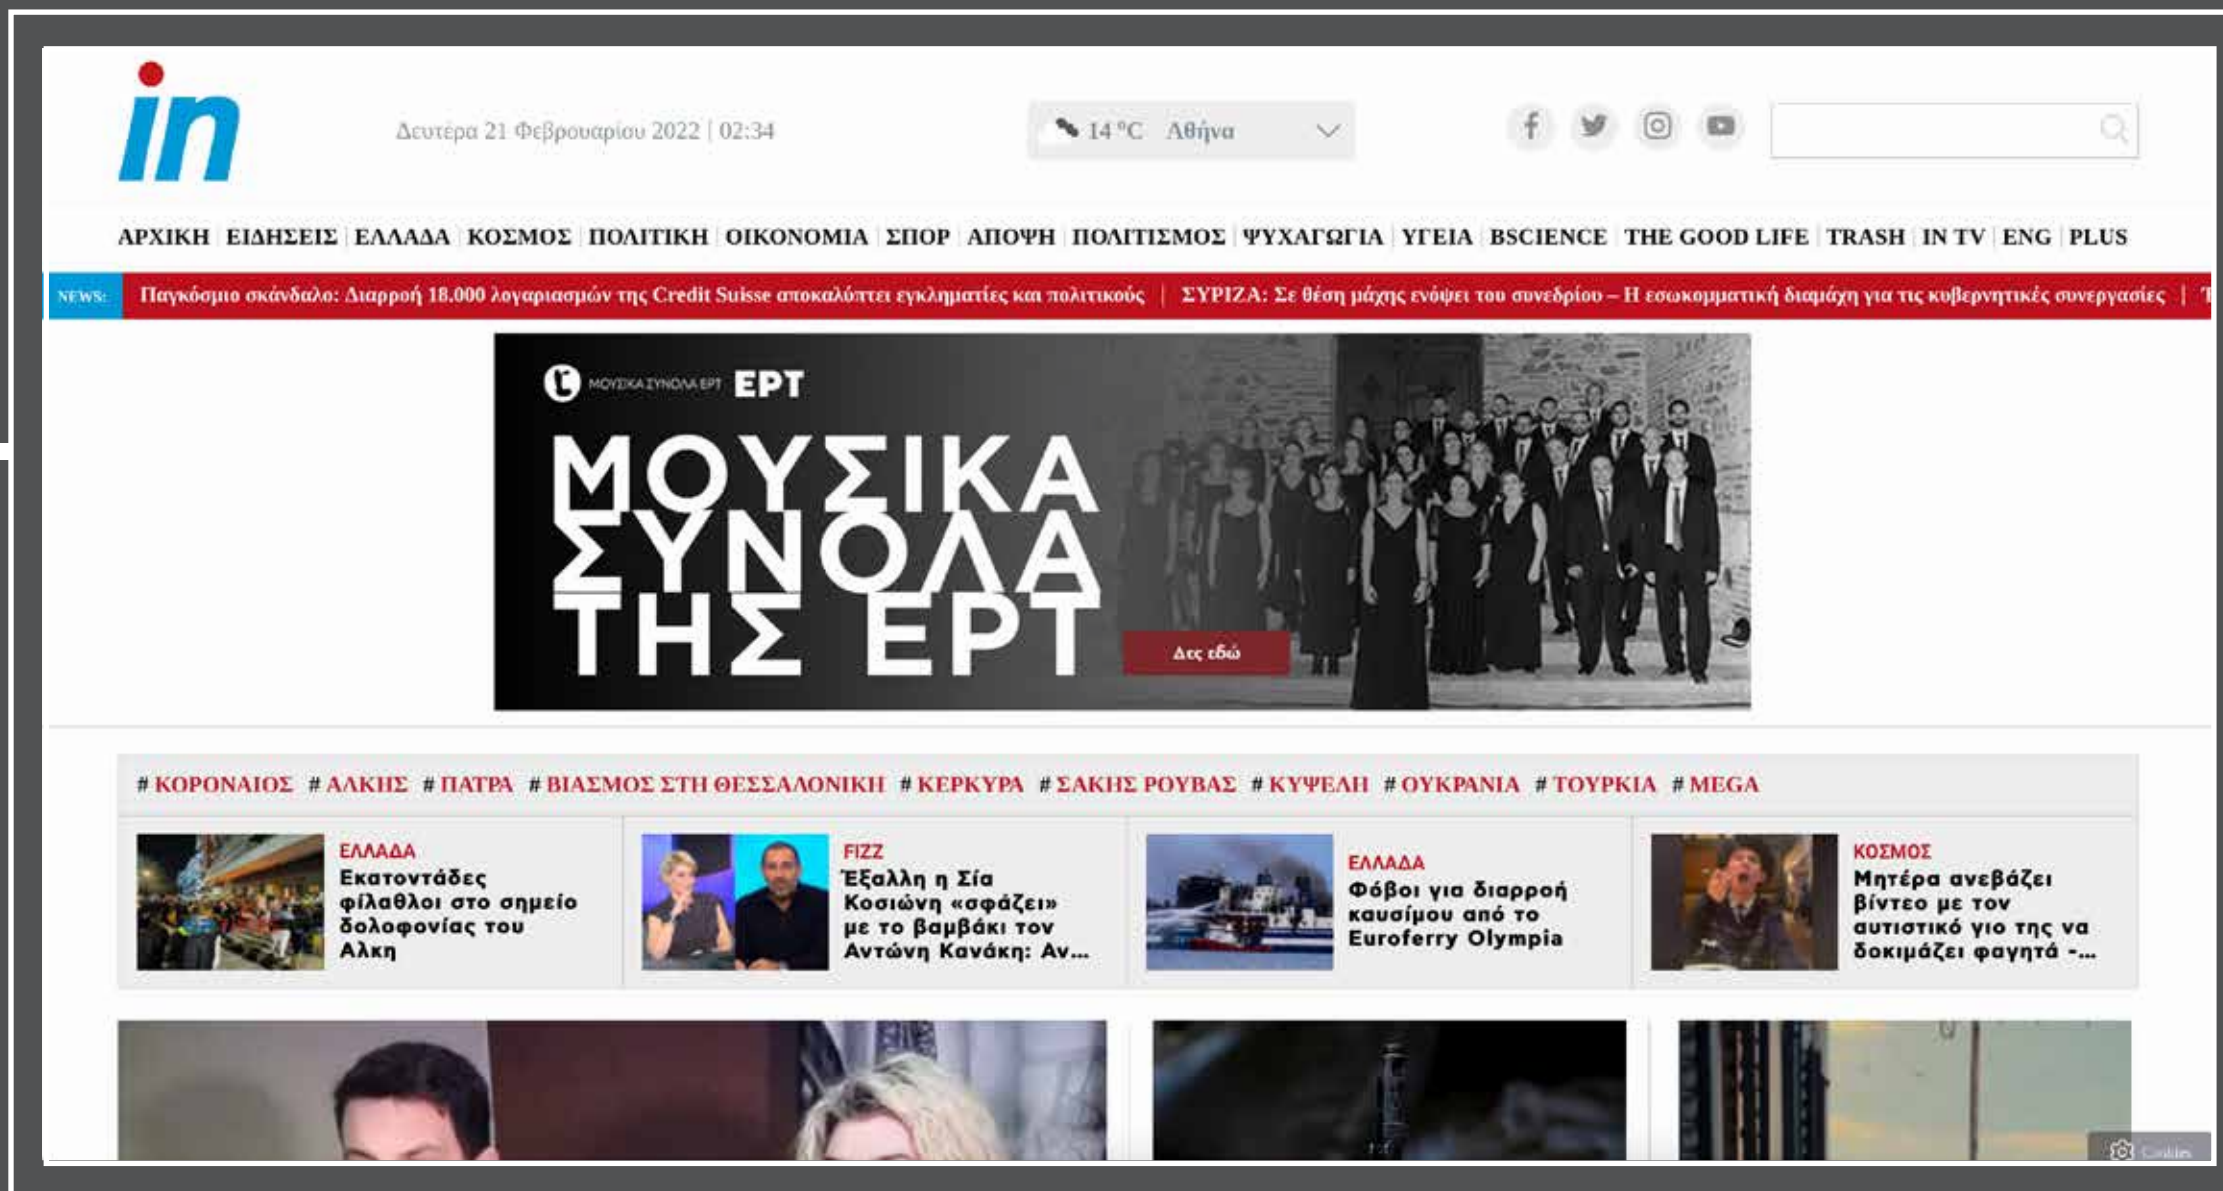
in

Δευτέρα 21 Φεβρουαρίου 2022 | 02:34

14 °C Αθήνα

ΑΡΧΙΚΗ | ΕΙΔΗΣΕΙΣ | ΕΛΛΑΔΑ | ΚΟΣΜΟΣ | ΠΟΛΙΤΙΚΗ | ΟΙΚΟΝΟΜΙΑ | ΣΠΟΡ | ΑΠΟΨΗ | ΠΟΛΙΤΙΣΜΟΣ | ΨΥΧΑΓΩΓΙΑ | ΥΓΕΙΑ | BSCIENCE | THE GOOD LIFE | TRASH | IN TV | ENG | PLUS

NEWS: Παγκόσμιο σκάνδαλο: Διαρροή 18.000 λογαριασμών της Credit Suisse αποκαλύπτει εγκληματίες και πολιτικούς | ΣΥΡΙΖΑ: Σε θέση μάχης ενόψει του συνεδρίου – Η εσωκομματική διαμάχη για τις κυβερνητικές συνεργασίες | T

ΜΟΥΣΙΚΑ ΣΥΝΟΛΑ ΕΡΤ ΕΡΤ

ΜΟΥΣΙΚΑ ΣΥΝΟΛΑ ΤΗΣ ΕΡΤ

Δες εδώ

# ΚΟΡΟΝΑΙΟΣ # ΑΛΚΗΣ # ΠΑΤΡΑ # ΒΙΑΣΜΟΣ ΣΤΗ ΘΕΣΣΑΛΟΝΙΚΗ # ΚΕΡΚΥΡΑ # ΣΑΚΗΣ ΡΟΥΒΑΣ # ΚΥΨΕΛΗ # ΟΥΚΡΑΝΙΑ # ΤΟΥΡΚΙΑ # MEGA

ΕΛΛΑΔΑ
Εκατοντάδες φίλαθλοι στο σημείο δολοφονίας του Αλκη

FIZZ
Έξαλλη η Σία Κοσιώνη «σφάζει» με το βαμβάκι τον Αντώνη Κανάκη: Αν...

ΕΛΛΑΔΑ
Φόβοι για διαρροή καυσίμου από το Euroferry Olympia

ΚΟΣΜΟΣ
Μητέρα ανεβάζει βίντεο με τον αυτιστικό γιο της να δοκιμάζει φαγητά -...

Cookies